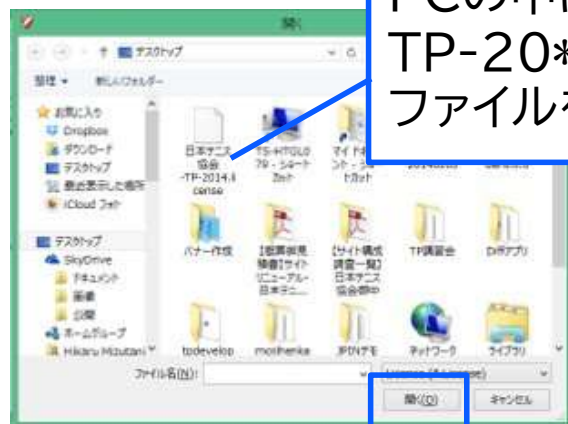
開く

デスクトップ

整理 ▾ 新しいフォルダー

お気に入り
Dropbox
ダウンロード
デスクトップ
最近表示した場所
iCloud フォト

デスクトップ
SkyDrive
ドキュメント
画像
公開
ホームグループ
Hikaru Mizutani

日本テニス協会-TP-2014.license
FS-HTGL079 - ショートカット
マイドキュメント - ショートカット
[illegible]
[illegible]
バナー作成
【都県級見積書】サイトリニューアル-日本テニ...
【サイト構成調査一覧】日本テニス協会様の...
TP講習会
Dropbox
todevelop
moshenka
JPDNデモ
ネットワーク
ライブラリ

ファイル名(N):

開く(O)
キャンセル

ドこの中の
TP-20*
ファイルを